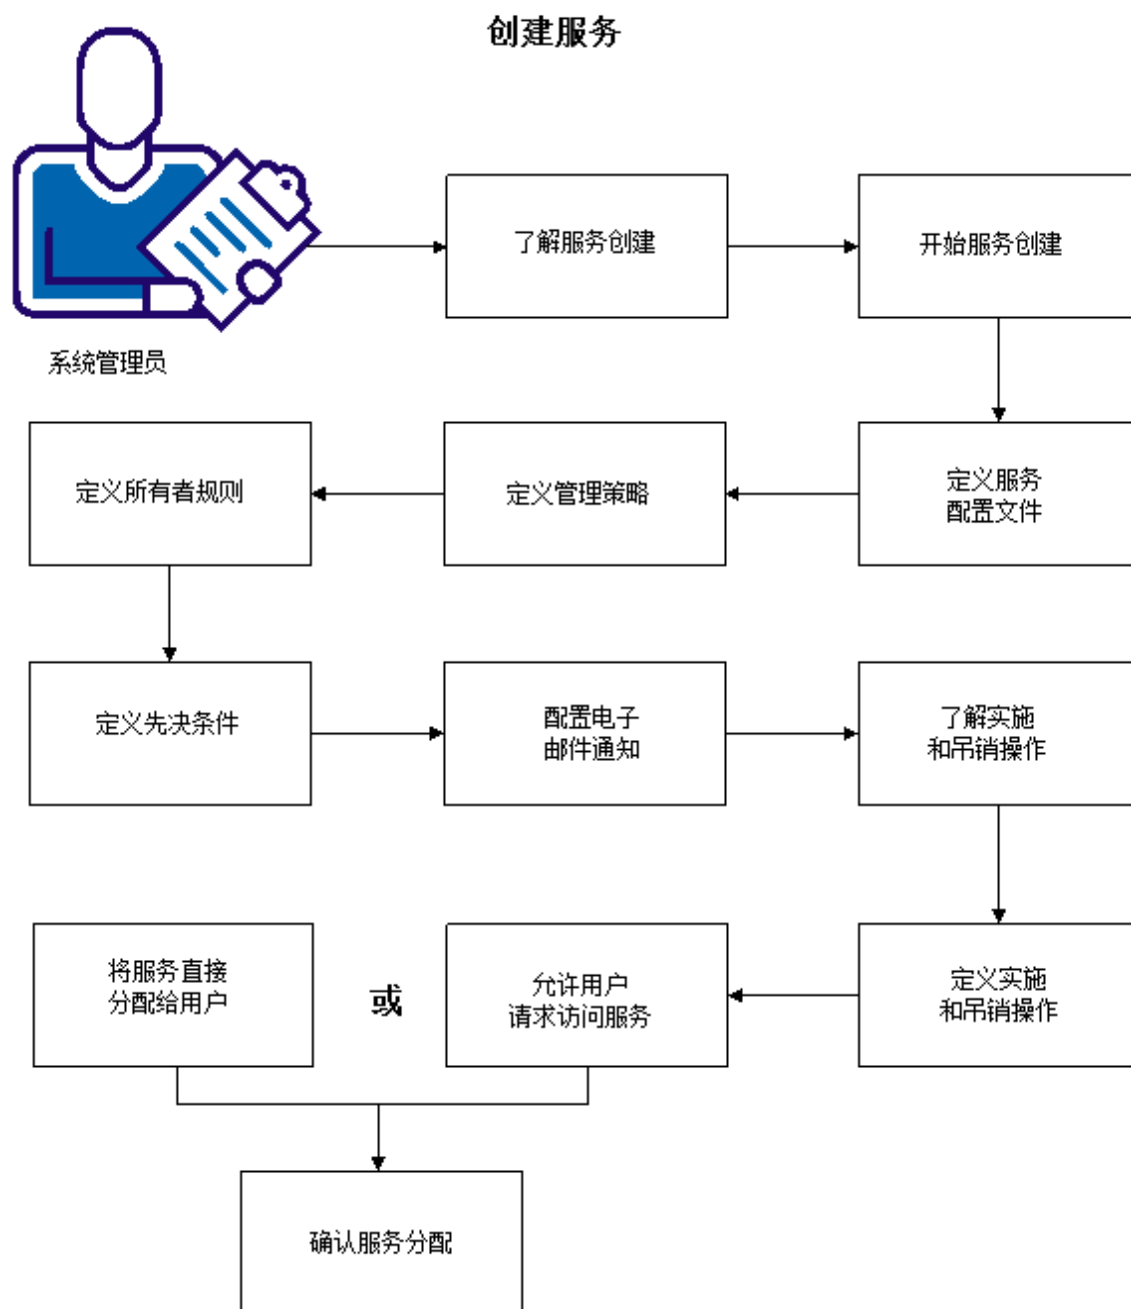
创建服务

系统管理员

了解服务创建

开始服务创建

定义服务配置文件

定义管理策略

定义所有者规则

定义先决条件

配置电子邮件通知

了解实施和吊销操作

定义实施和吊销操作

允许用户请求访问服务

或

将服务直接分配给用户

确认服务分配